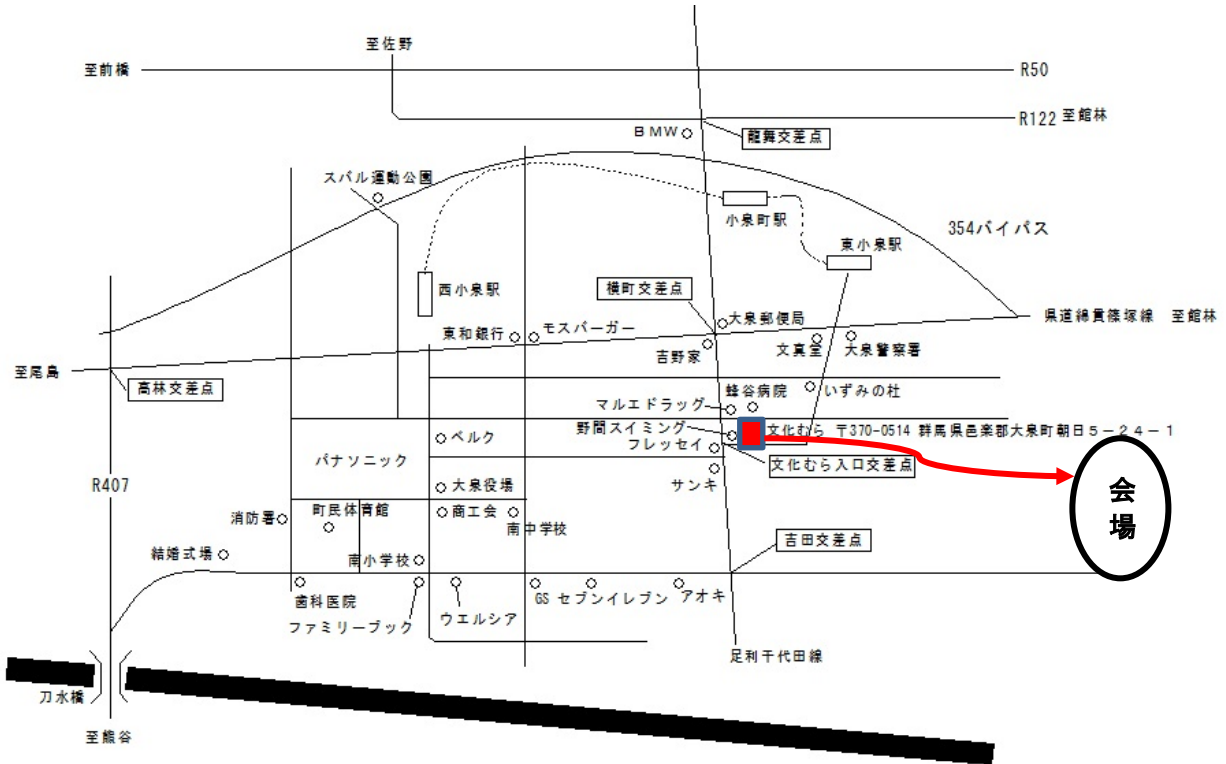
至佐野

至前橋

R50

R122 至館林

BMW

龍舞交差点

スバル運動公園

小泉町駅

354バイパス

東小泉駅

西小泉駅

横町交差点

大泉郵便局

県道綿貫篠塚線 至館林

東和銀行

モスバーガー

文真堂

大泉警察署

吉野家

至尾島

高林交差点

蜂谷病院

いずみの杜

マルエドラッグ

野間スイミング

文化むら 〒370-0514 群馬県邑楽郡大泉町朝日５－２４－１

ベルク

フレッセイ

パナソニック

文化むら入口交差点

会場

サンキ

R407

大泉役場

町民体育館

商工会

消防署

南中学校

結婚式場

南小学校

吉田交差点

歯科医院

GS

セブンイレブン

アオキ

ファミリーブック

ウエルシア

足利千代田線

刀水橋

至熊谷